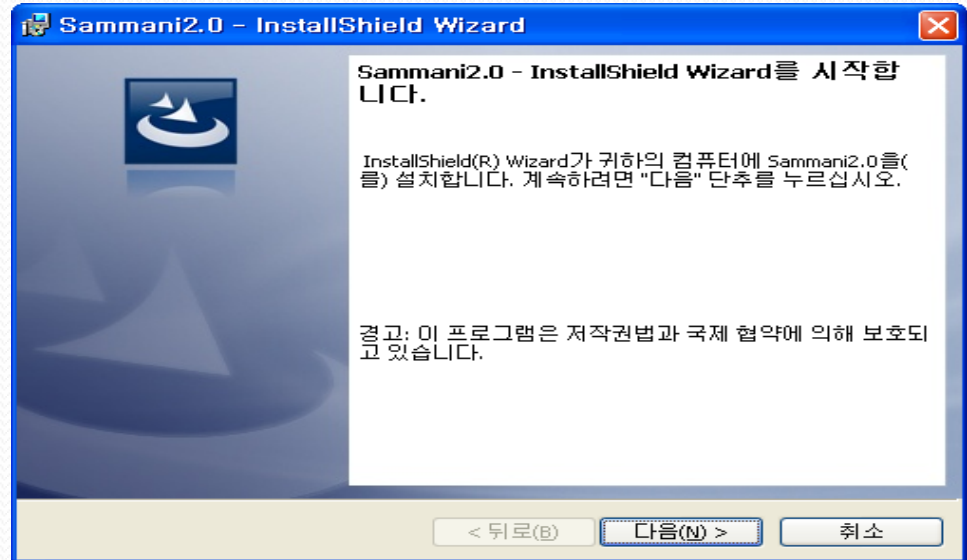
Sammani2.0 - InstallShield Wizard

Sammani2.0 - InstallShield Wizard를 시작합니다.

InstallShield(R) Wizard가 귀하의 컴퓨터에 Sammani2.0을(를) 설치합니다. 계속하려면 "다음" 단추를 누르십시오.

경고: 이 프로그램은 저작권법과 국제 협약에 의해 보호되고 있습니다.

< 뒤로(B)
다음(N) >
취소